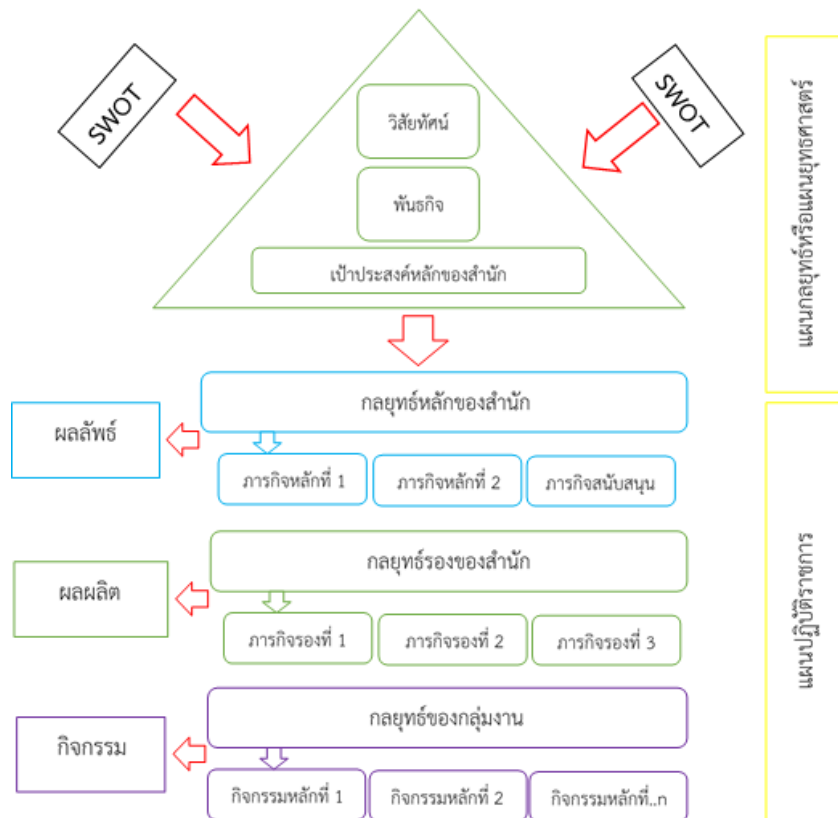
SWOT

SWOT

วิสัยทัศน์

พันธกิจ

เป้าประสงค์หลักของสำนัก

แผนกลยุทธ์หรือแผนยุทธศาสตร์

กลยุทธ์หลักของสำนัก

ผลลัพธ์

ภารกิจหลักที่ 1

ภารกิจหลักที่ 2

ภารกิจสนับสนุน

กลยุทธ์รองของสำนัก

ผลผลิต

ภารกิจรองที่ 1

ภารกิจรองที่ 2

ภารกิจรองที่ 3

แผนปฏิบัติราชการ

กลยุทธ์ของกลุ่มงาน

กิจกรรม

กิจกรรมหลักที่ 1

กิจกรรมหลักที่ 2

กิจกรรมหลักที่..n